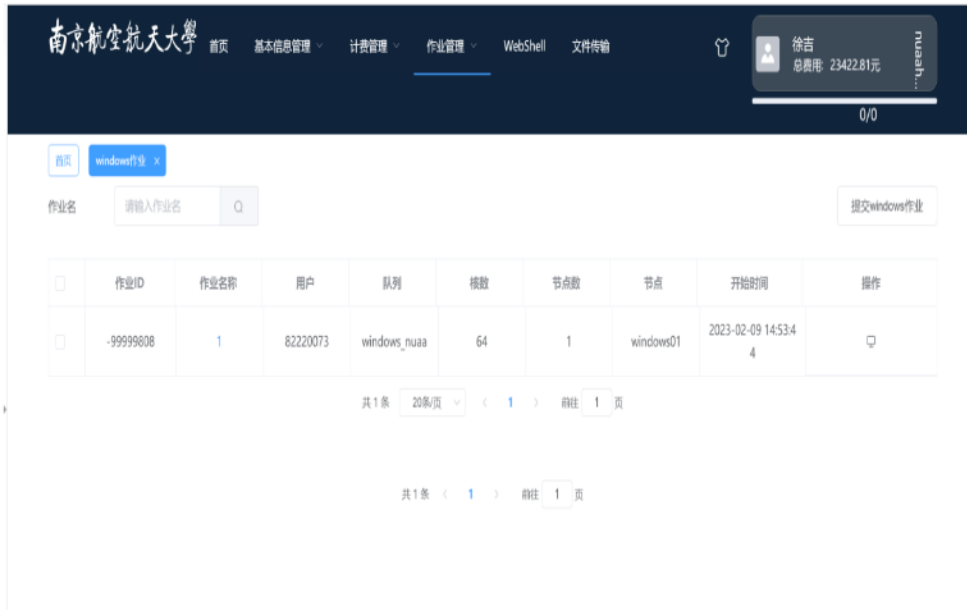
南京航空航天大學 首页 基本信息管理 计费管理 作业管理 WebShell 文件传输

徐吉
总费用: 23422.81元
nuah...
0/0

首页 windows作业 ×

作业名 请输入作业名

提交windows作业

| | 作业ID | 作业名称 | 用户 | 队列 | 核数 | 节点数 | 节点 | 开始时间 | 操作 |
|---|---|---|---|---|---|---|---|---|---|
| | -99999808 | 1 | 82220073 | windows_nuaa | 64 | 1 | windows01 | 2023-02-09 14:53:44 | |

共 1 条 20条/页 < 1 > 前往 1 页

共 1 条 < 1 > 前往 1 页